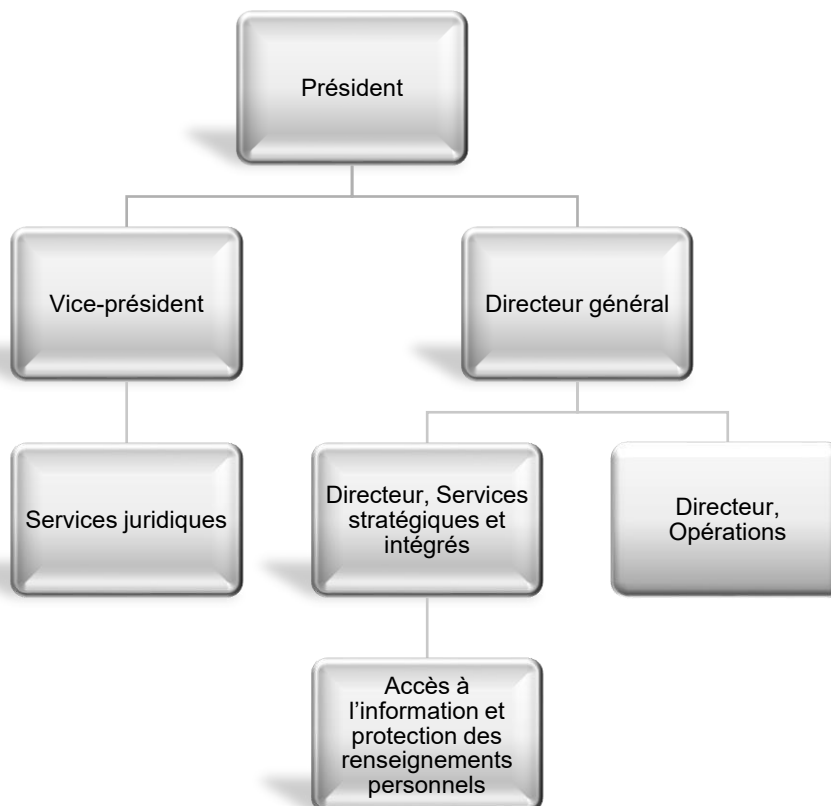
Président

Vice-président

Directeur général

Services juridiques

Directeur, Services stratégiques et intégrés

Directeur, Opérations

Accès à l’information et protection des renseignements personnels